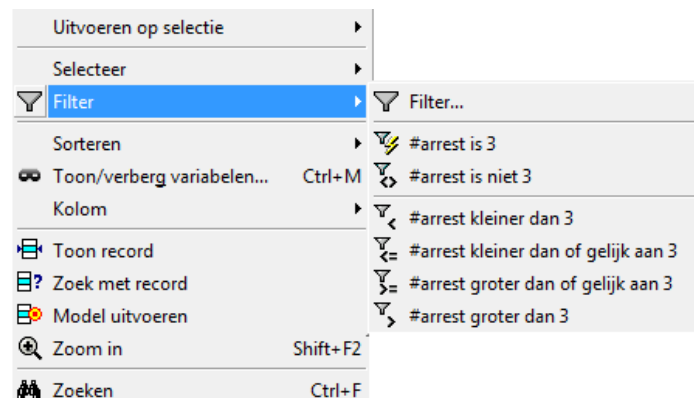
Uitvoeren op selectie

Selecteer

Filter

Sorteren

Toon/verberg variabelen... Ctrl+M

Kolom

Toon record

Zoek met record

Model uitvoeren

Zoom in Shift+F2

Zoeken Ctrl+F

Filter...

#arrest is 3

#arrest is niet 3

#arrest kleiner dan 3

#arrest kleiner dan of gelijk aan 3

#arrest groter dan of gelijk aan 3

#arrest groter dan 3